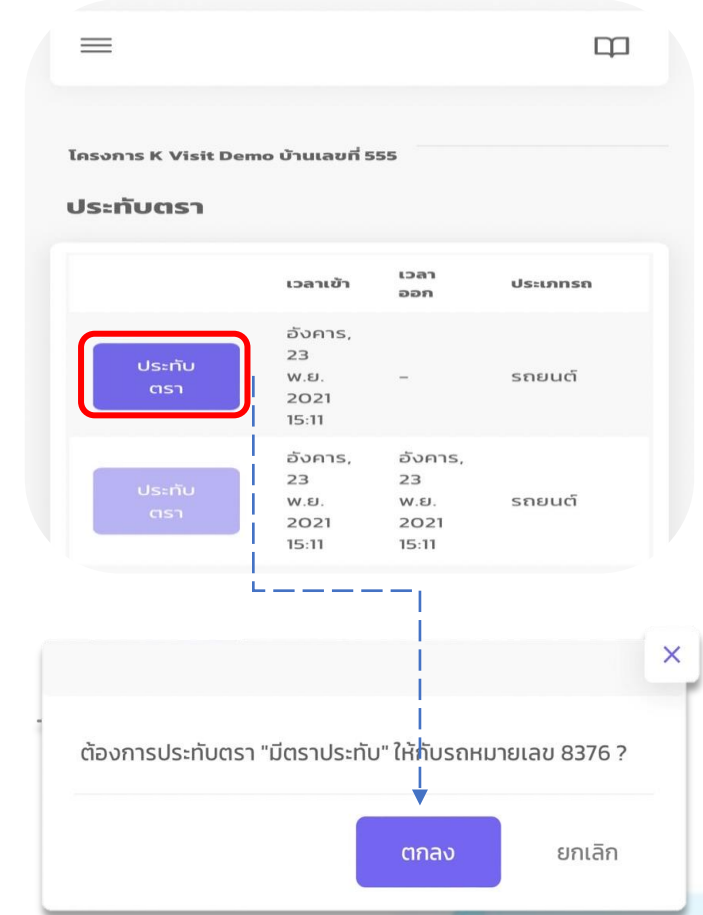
โครงการ K Visit Demo บ้านเลขที่ 555

ประทับตรา

| | เวลาเข้า | เวลาออก | ประเภทรถ |
|---|---|---|---|
| ประทับตรา | อังคาร, 23 พ.ย. 2021 15:11 | - | รถยนต์ |
| ประทับตรา | อังคาร, 23 พ.ย. 2021 15:11 | อังคาร, 23 พ.ย. 2021 15:11 | รถยนต์ |

×

ต้องการประทับตรา "มีตราประทับ" ให้กับรถหมายเลข 8376 ?

ตกลง

ยกเลิก